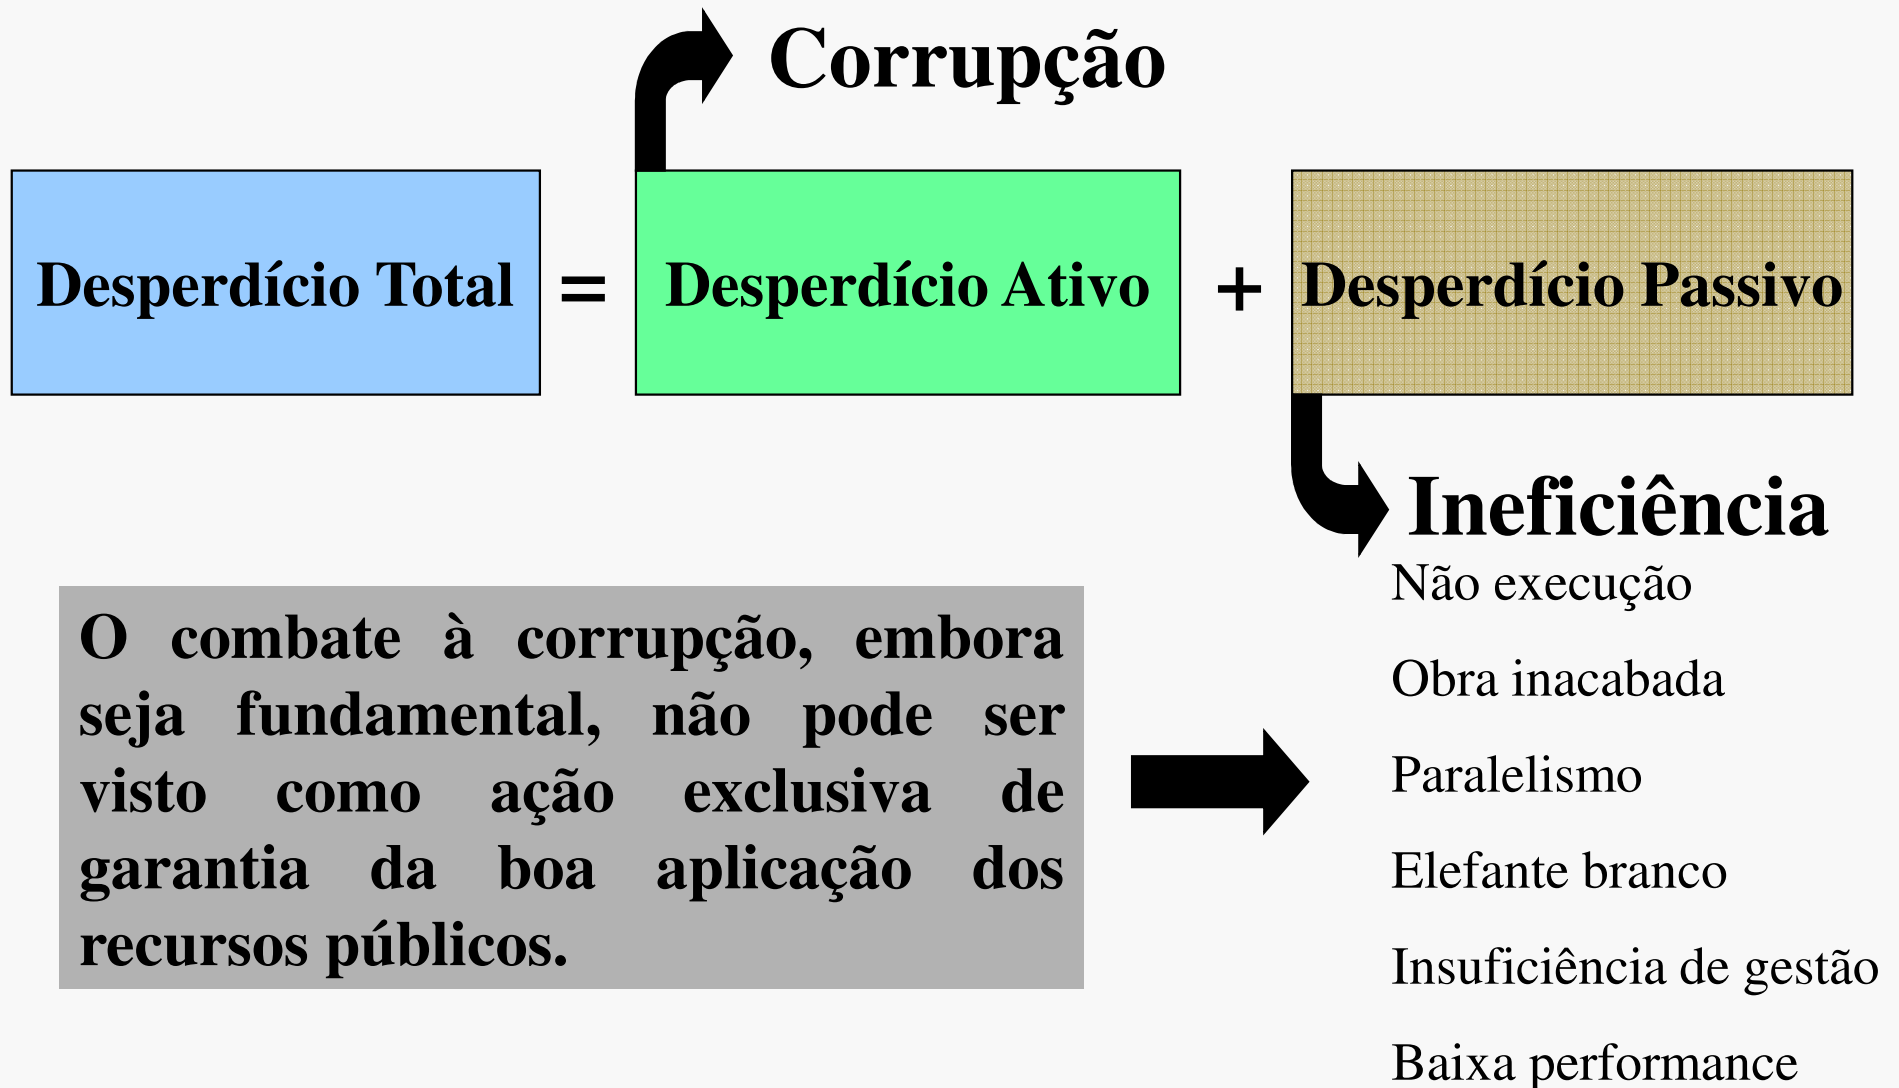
Corrupção

Desperdício Total = Desperdício Ativo + Desperdício Passivo

Ineficiência

Não execução

Obra inacabada

Paralelismo

Elefante branco

Insuficiência de gestão

Baixa performance

O combate à corrupção, embora seja fundamental, não pode ser visto como ação exclusiva de garantia da boa aplicação dos recursos públicos.